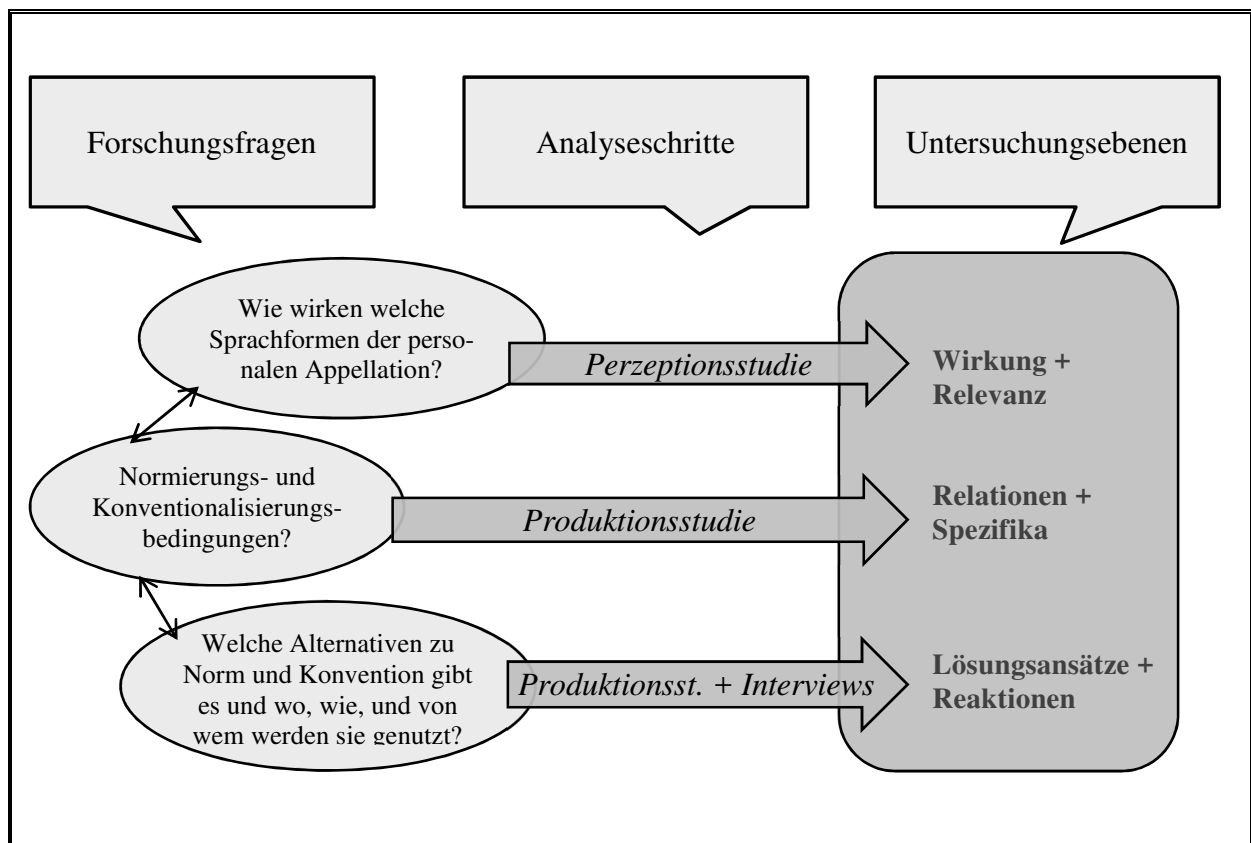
Forschungsfragen

Analyseschritte

Untersuchungsebenen

Wie wirken welche Sprachformen der personalen Appellation?

Perzeptionsstudie

Wirkung + Relevanz

Normierungs- und Konventionalisierungsbedingungen?

Produktionsstudie

Relationen + Spezifika

Welche Alternativen zu Norm und Konvention gibt es und wo, wie, und von wem werden sie genutzt?

Produktionsst. + Interviews

Lösungsansätze + Reaktionen